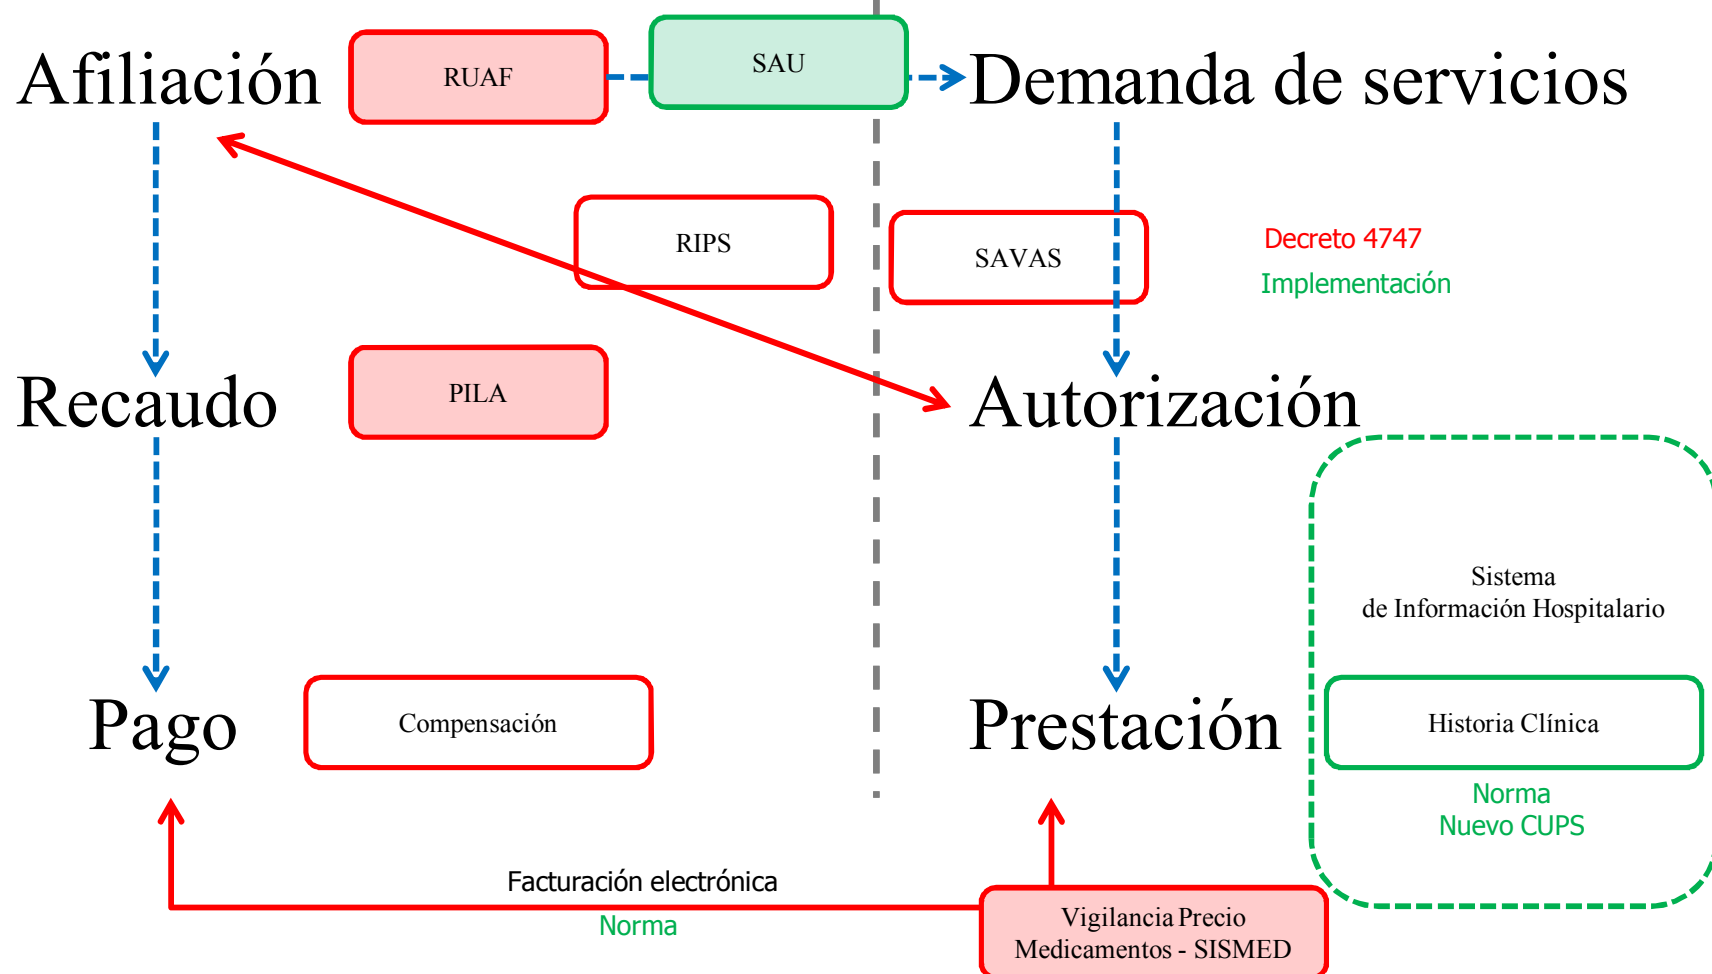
Afiliación

RUAF

SAU

Demanda de servicios

RIPS

SAVAS

Decreto 4747

Implementación

Recaudo

PILA

Autorización

Sistema
de Información Hospitalario

Pago

Compensación

Prestación

Historia Clínica

Norma
Nuevo CUPS

Facturación electrónica

Norma

Vigilancia Precio
Medicamentos - SISMED